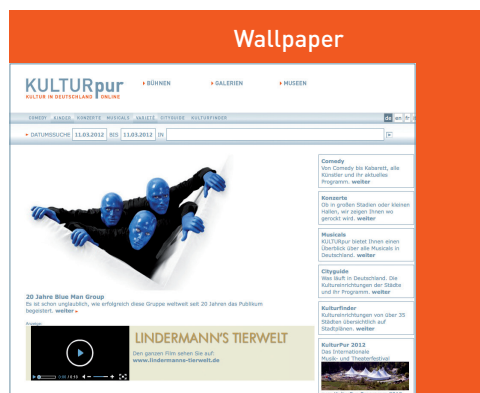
Wallpaper

KULTURpur
KULTUR IN DEUTSCHLAND ONLINE

BÜHNEN
GALERIEN
MUSEEN

COMEDY KINDER KONZERTE MUSICALS VARIETE CITYGUIDE KULTURFINDER

de en

DATUMSSUCHE 11.03.2012 BIS 11.03.2012

20 Jahre Blue Man Group
Es ist schon unglaublich, wie erfolgreich diese Gruppe weltweit seit 20 Jahren das Publikum begeistert. weiter

Anzeige

LINDERMANN'S TIERWELT
Den ganzen Film sehen Sie auf:
www.lindermann-tierwelt.de

Comedy
Von Comedy bis Kabarett, alle Künstler und ihr aktuelles Programm. weiter

Konzerte
Ob in großen Stadien oder kleinen Hallen, wir zeigen Ihnen wo gerockt wird. weiter

Musicals
KULTURpur bietet Ihnen einen Überblick über alle Musicals in Deutschland. weiter

Cityguide
Was läuft in Deutschland. Die Kultureinrichtungen der Städte und ihr Programm. weiter

Kulturfinder
Kultureinrichtungen von über 35 Städten übersichtlich auf Stadtplänen. weiter

KulturPur 2012
Das Internationale Musik- und Theaterfestival